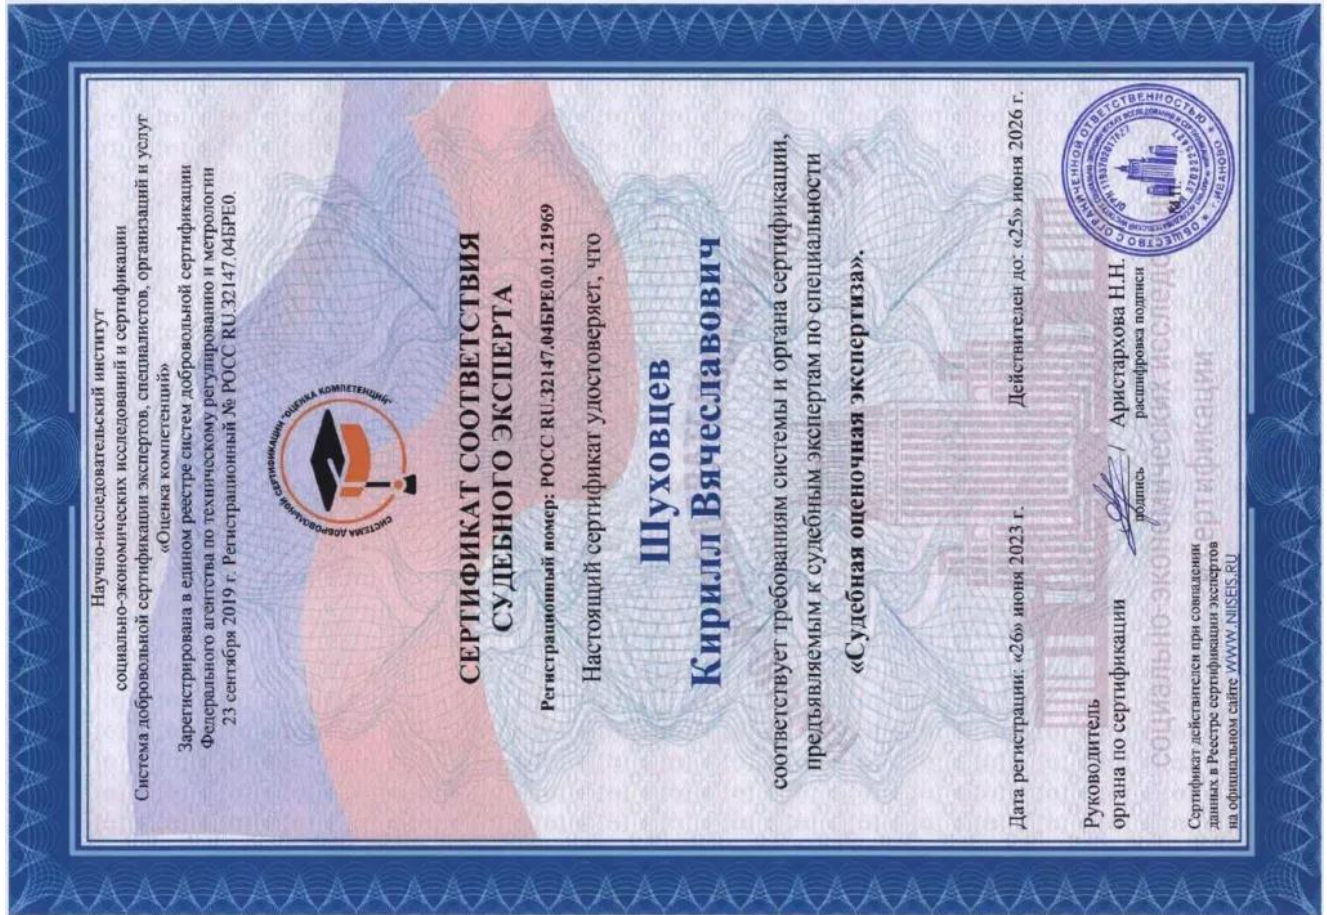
Научно-исследовательский институт
социально-экономических исследований и сертификации
Система добровольной сертификации экспертов, специалистов, организаций и услуг
«Оценка компетенций»

Зарегистрирована в едином реестре систем добровольной сертификации
Федерального агентства по техническому регулированию и метрологии
23 сентября 2019 г. Регистрационный № РОСС RU.32147.04БРЕ0.

СИСТЕМА ДОБРОВОЛЬНОЙ СЕРТИФИКАЦИИ "ОЦЕНКА КОМПЕТЕНЦИЙ"

СЕРТИФИКАТ СООТВЕТСТВИЯ
СУДЕБНОГО ЭКСПЕРТА

Регистрационный номер: РОСС RU.32147.04БРЕ0.01.21969

Настоящий сертификат удостоверяет, что

Шуховцев
Кирилл Вячеславович

соответствует требованиям системы и органа сертификации,
предъявляемым к судебным экспертам по специальности
«Судебная оценочная экспертиза».

Дата регистрации: «26» июня 2023 г.          Действителен до: «25» июня 2026 г.

Руководитель
органа по сертификации          подпись          Аристархова Н.Н.
расшифровка подписи

Сертификат действителен при совпадении
данных в Реестре сертификации экспертов
на официальном сайте WWW.NIISEIS.RU

ОБЩЕСТВО С ОГРАНИЧЕННОЙ ОТВЕТСТВЕННОСТЬЮ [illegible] «ИВАНОВО»

социально-экономических исследований и сертификации